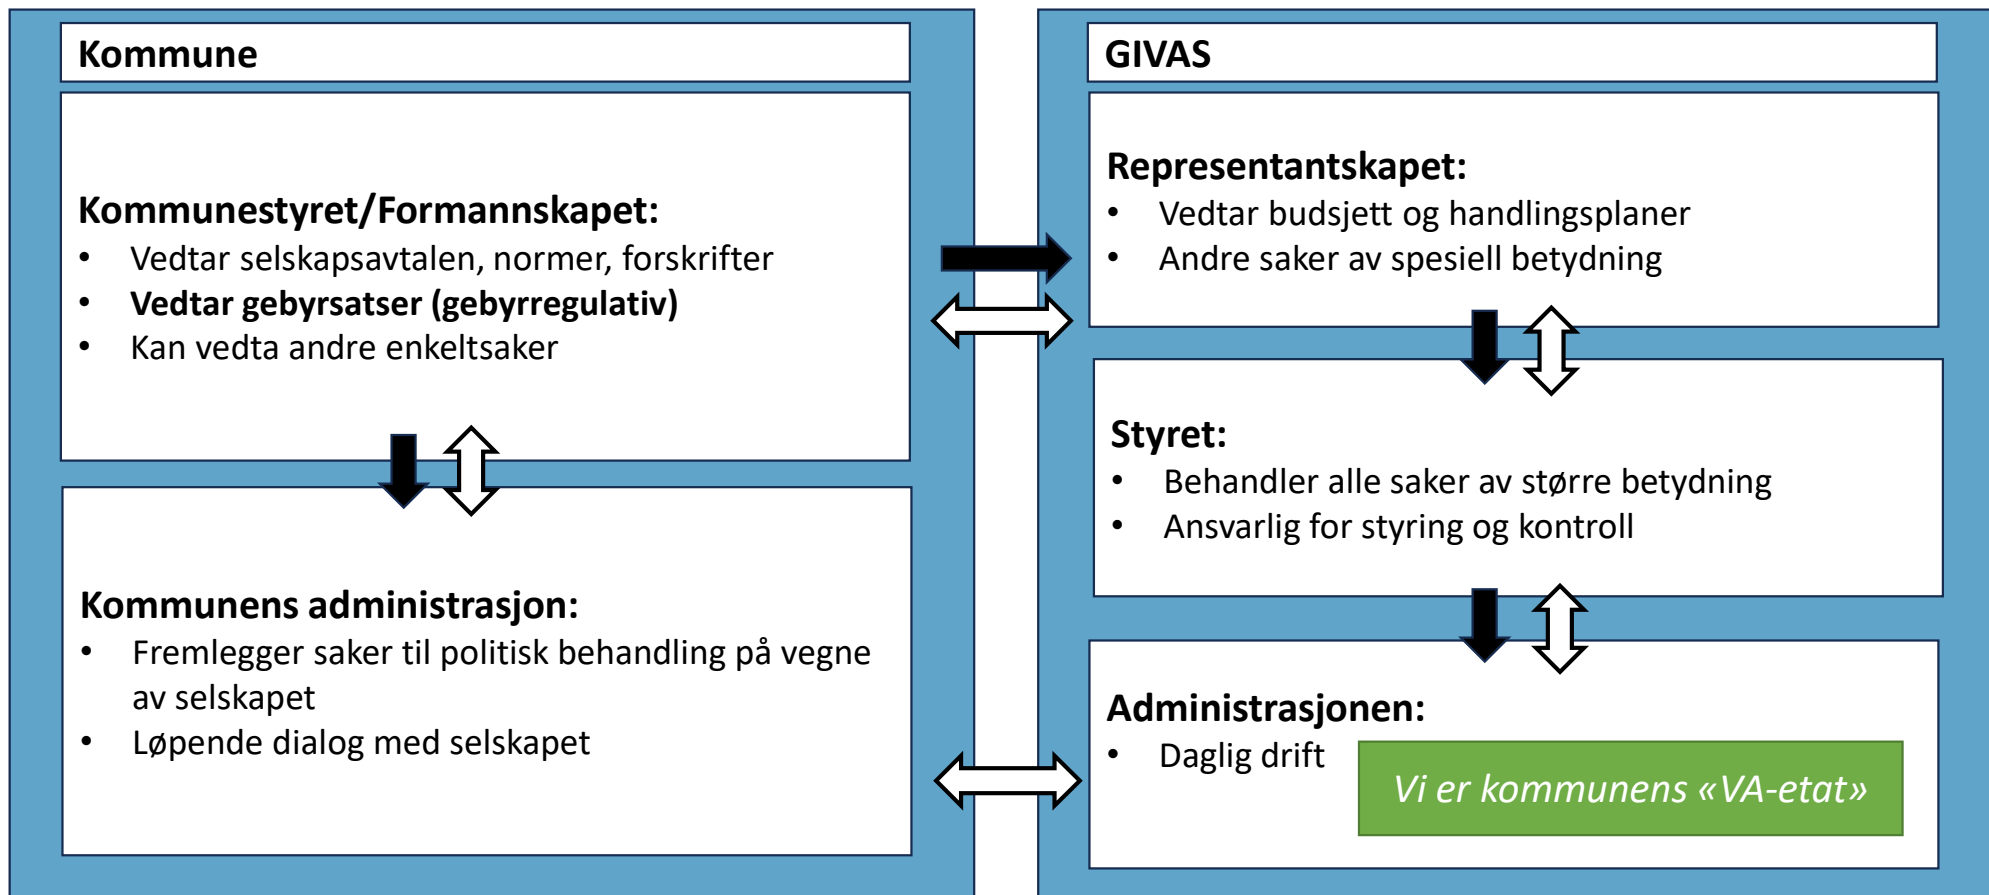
Kommune

Kommunestyret/Formannskapet:
• Vedtar selskapsavtalen, normer, forskrifter
• Vedtar gebyrsatser (gebyrregulativ)
• Kan vedta andre enkeltsaker

Kommunens administrasjon:
• Fremlegger saker til politisk behandling på vegne av selskapet
• Løpende dialog med selskapet

GIVAS

Representantskapet:
• Vedtar budsjett og handlingsplaner
• Andre saker av spesiell betydning

Styret:
• Behandler alle saker av større betydning
• Ansvarlig for styring og kontroll

Administrasjonen:
• Daglig drift

Vi er kommunens «VA-etat»